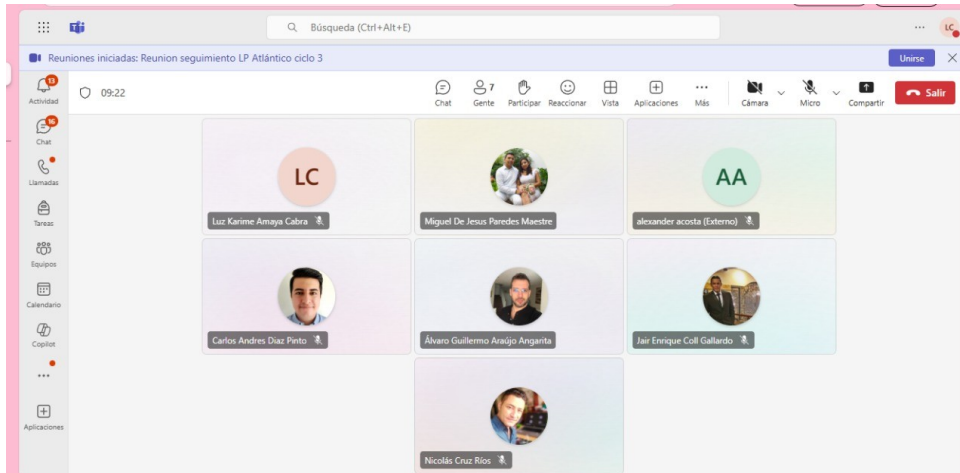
Búsqueda (Ctrl+Alt+E)

... LC

Reuniones iniciadas: Reunion seguimiento LP Atlántico ciclo 3

Unirse

13 Actividad

16 Chat

Llamadas

Tareas

Equipos

Calendario

Copilot

...

Aplicaciones

09:22

Chat

7 Gente

Participar

Reaccionar

Vista

Aplicaciones

Más

Cámara

Micro

Compartir

Salir

LC

Luz Karime Amaya Cabra

Miguel De Jesus Paredes Maestre

AA

alexander acosta (Externo)

Carlos Andres Diaz Pinto

Álvaro Guillermo Araújo Angarita

Jair Enrique Coll Gallardo

Nicolás Cruz Ríos